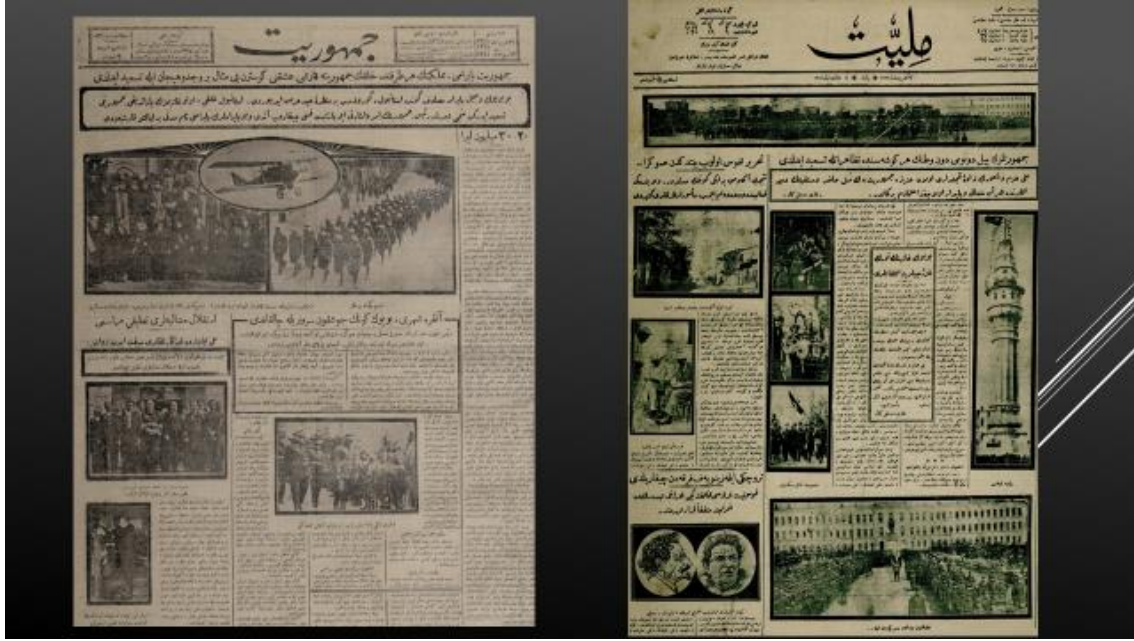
جمهوریت

جمهوریت بایرامی، مملکتک هر طرفنده خلقک جمهوریته قارشی عشقنی گوسترن بر حال و وجد و هیجان ایله تسید ایدلدی

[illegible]

۳۰ - ۴۰ بیلیون لیرا

آنقره شهری، بو بویوک گونك سوینجنی سرورله یاشادی

استقلال مدالیاری تعلیق مراسمی

ملیت

جمهوریت بیل دونومی دون وطنك هر گوشه سنده تظاهراتله تسید ایدلدی

آخر فوس تولوب چك گن صوگرا

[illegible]